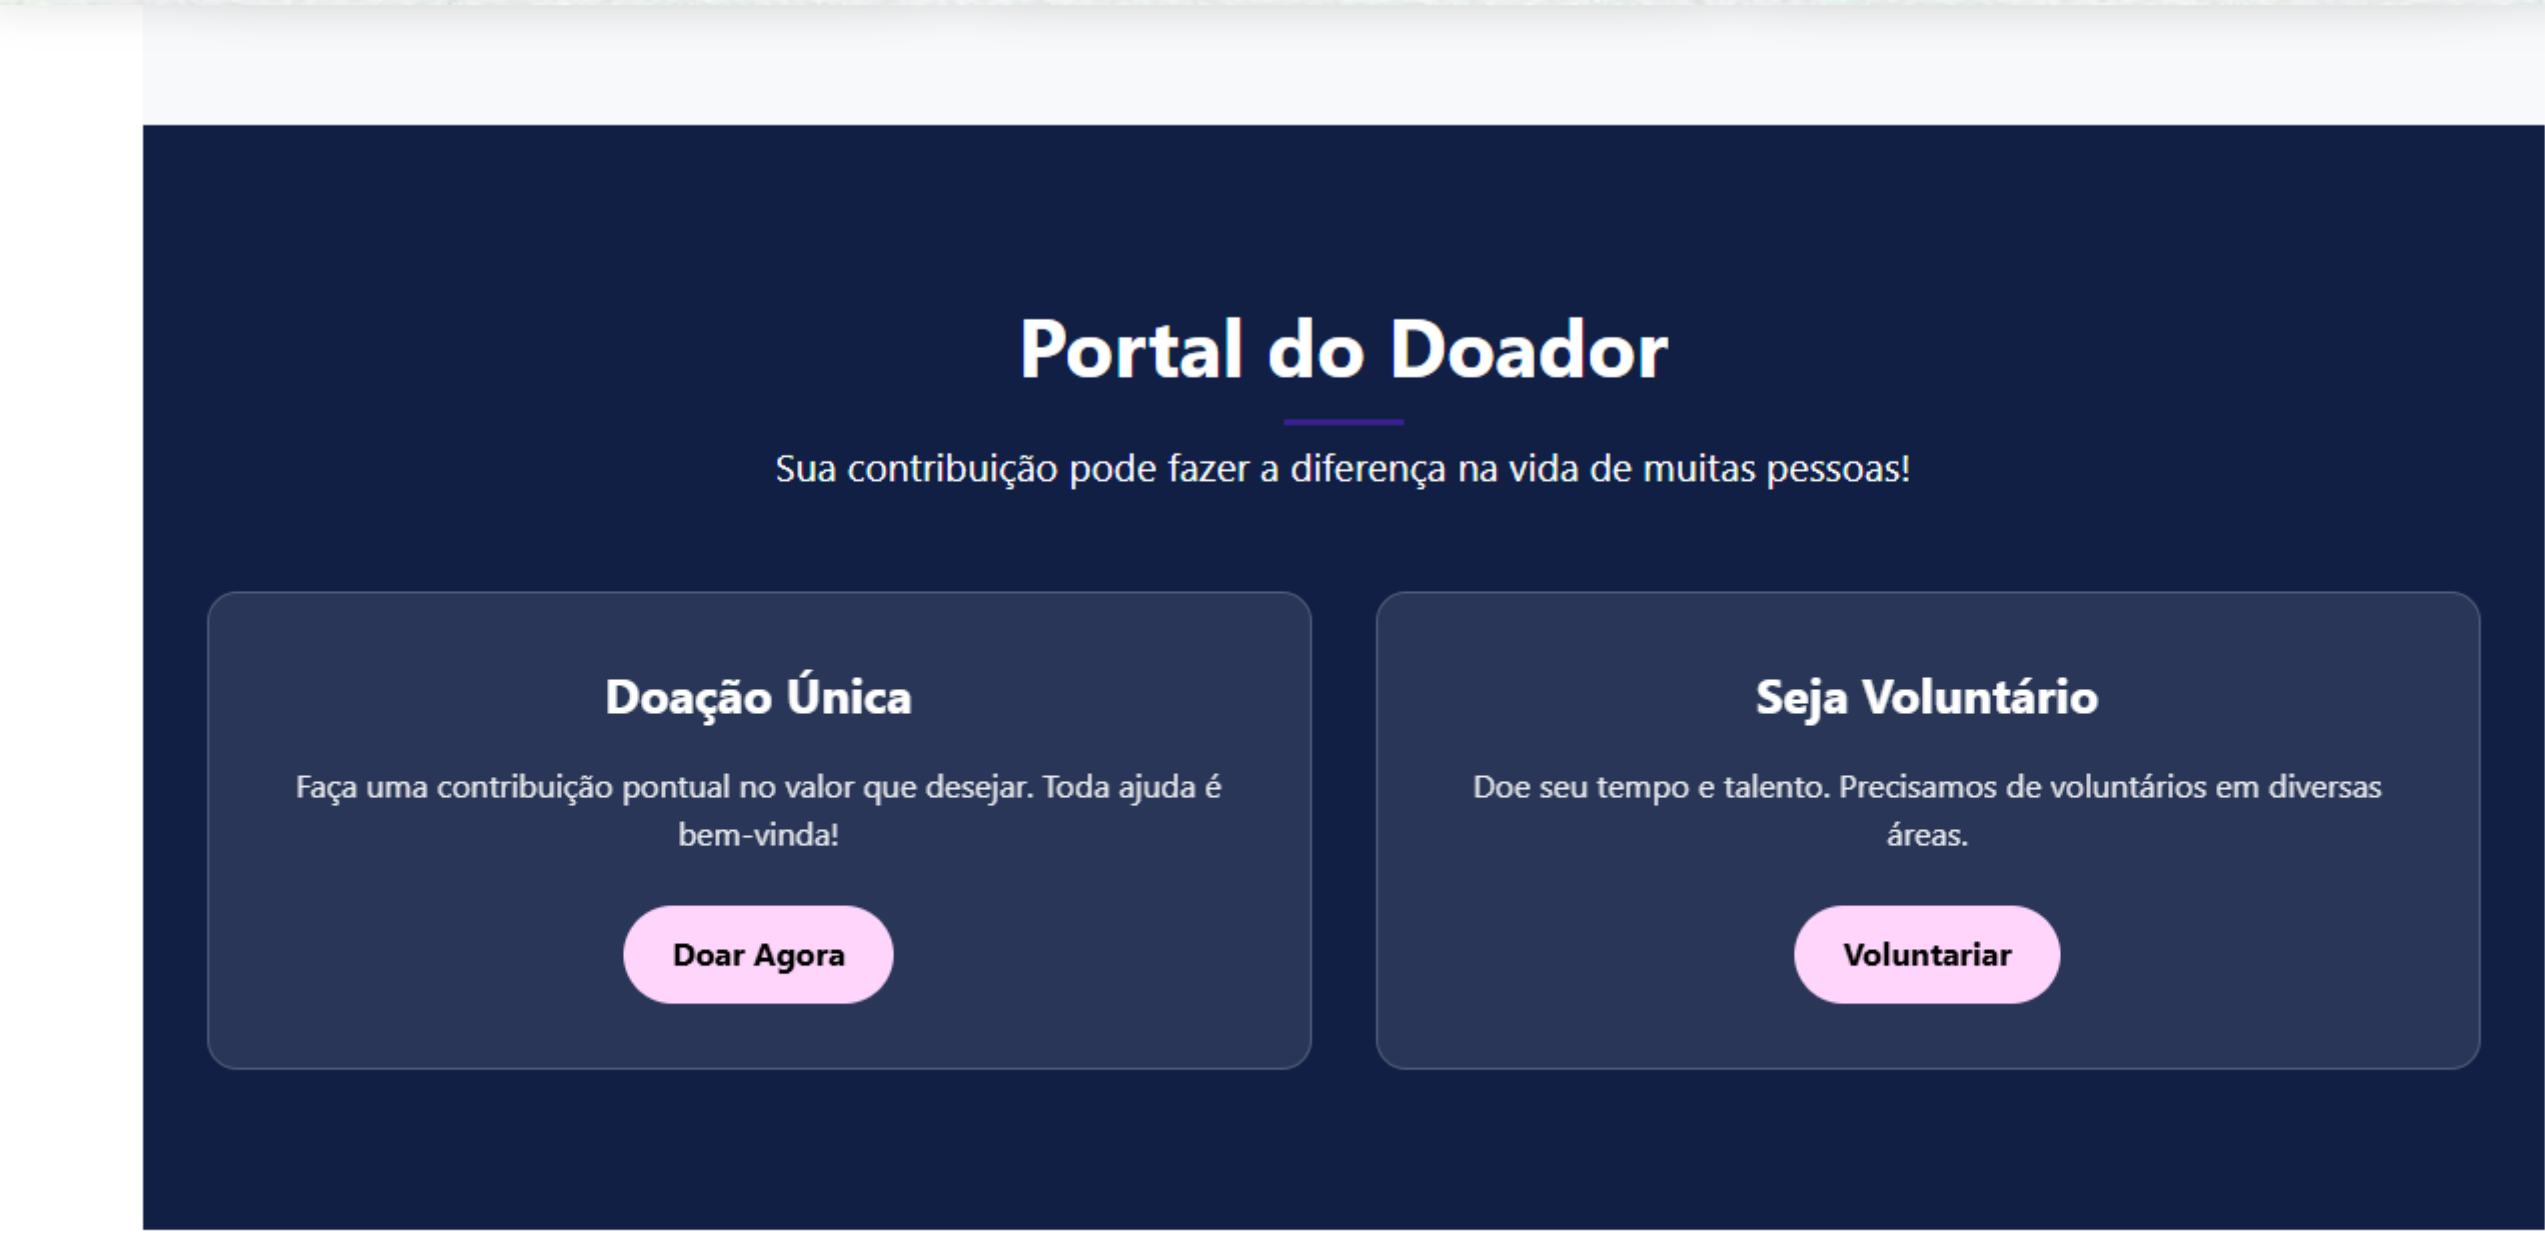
Portal do Doador

Sua contribuição pode fazer a diferença na vida de muitas pessoas!

Doação Única

Faça uma contribuição pontual no valor que desejar. Toda ajuda é bem-vinda!

Doar Agora

Seja Voluntário

Doe seu tempo e talento. Precisamos de voluntários em diversas áreas.

Voluntariar